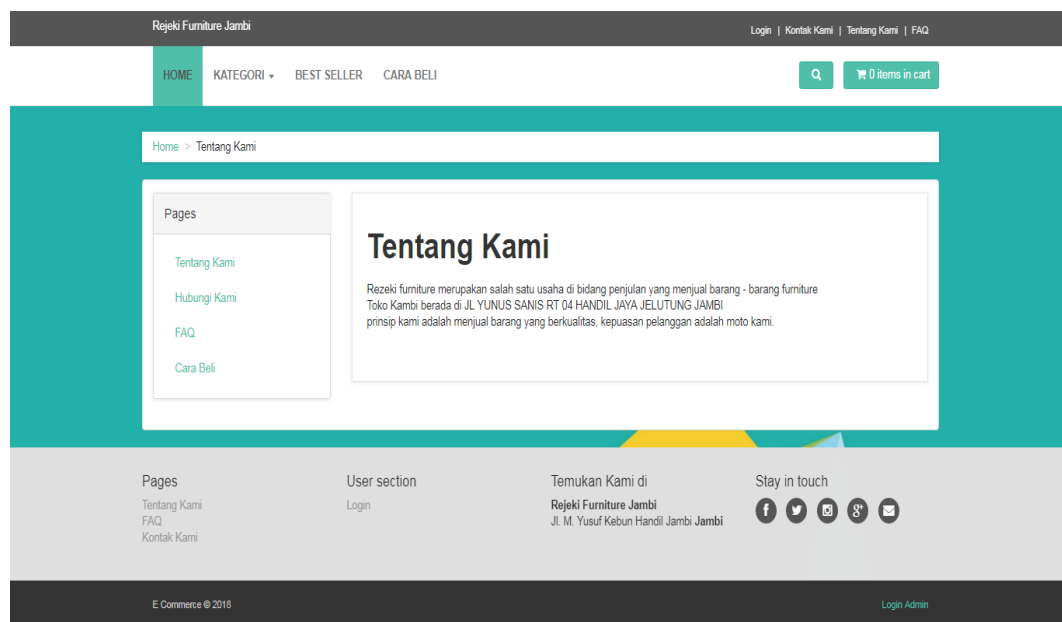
Rejeki Furniture Jambi

Login | Kontak Kami | Tentang Kami | FAQ

HOME KATEGORI BEST SELLER CARA BELI

0 items in cart

Home > Tentang Kami

Pages

Tentang Kami
Hubungi Kami
FAQ
Cara Beli

Tentang Kami

Rezeki furniture merupakan salah satu usaha di bidang penjulan yang menjual barang - barang furniture
Toko Kambi berada di JL YUNUS SANIS RT 04 HANDIL JAYA JELUTUNG JAMBI
prinsip kami adalah menjual barang yang berkualitas, kepuasan pelanggan adalah moto kami.

Pages
Tentang Kami
FAQ
Kontak Kami

User section
Login

Temukan Kami di
Rejeki Furniture Jambi
Jl. M. Yusuf Kebun Handil Jambi Jambi

Stay in touch

E Commerce © 2018

Login Admin